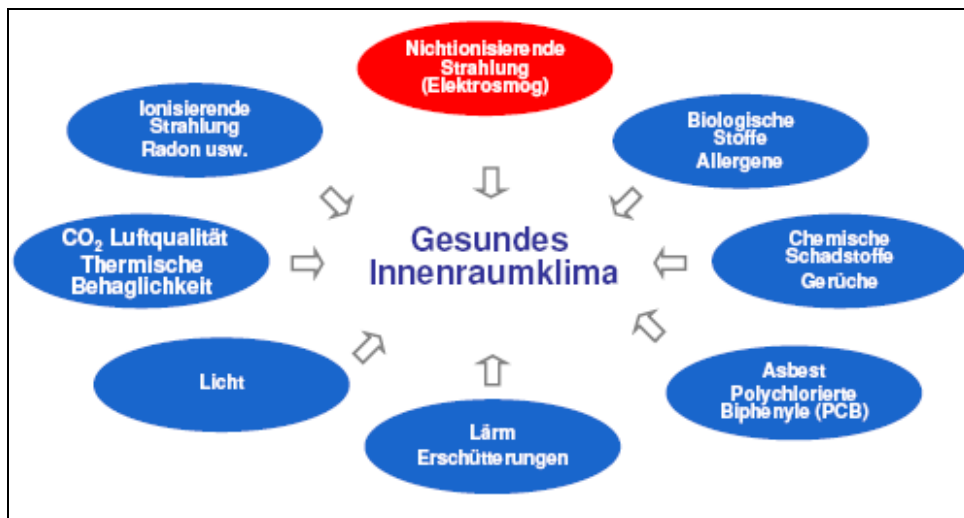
Nichtionisierende Strahlung (Elektrosmog)

Ionisierende Strahlung Radon usw.

Biologische Stoffe Allergene

$CO_2$ Luftqualität Thermische Behaglichkeit

Gesundes Innenraumklima

Chemische Schadstoffe Gerüche

Licht

Asbest Polychlorierte Biphenyle (PCB)

Lärm Erschütterungen